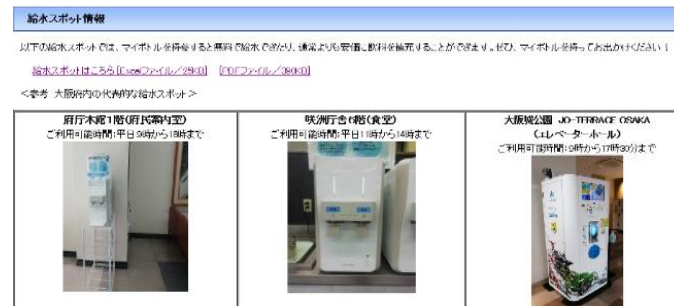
給水スポット情報

以下の給水スポットでは、マイボトルを持参すると無料で給水できたり、通常よりも安価に飲料を補充することができます。ぜひ、マイボトルを持ってお出かけください！

給水スポットはこちら[Excelファイル／29KB]　[PDFファイル／380KB]

＜参考　大阪府内の代表的な給水スポット＞

| 府庁本館1階(府民案内室) ご利用可能時間:平日9時から18時まで | 咲洲庁舎4階(食堂) ご利用可能時間:平日11時から14時まで | 大阪城公園 JO-TERRACE OSAKA (エレベーターホール) ご利用可能時間:9時から17時30分まで |
|---|---|---|